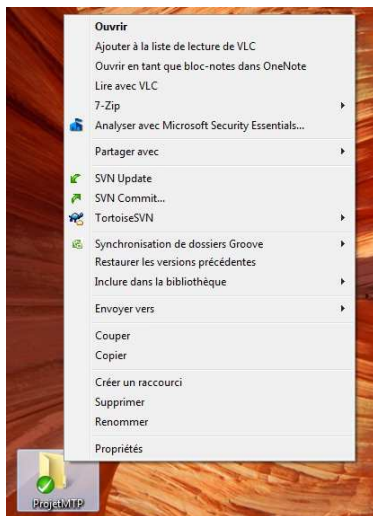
Ouvrir
Ajouter à la liste de lecture de VLC
Ouvrir en tant que bloc-notes dans OneNote
Lire avec VLC
7-Zip
Analyser avec Microsoft Security Essentials...

Partager avec

SVN Update
SVN Commit...
TortoiseSVN

Synchronisation de dossiers Groove
Restaurer les versions précédentes
Inclure dans la bibliothèque

Envoyer vers

Couper
Copier

Créer un raccourci
Supprimer
Renommer

Propriétés

ProjetMTP